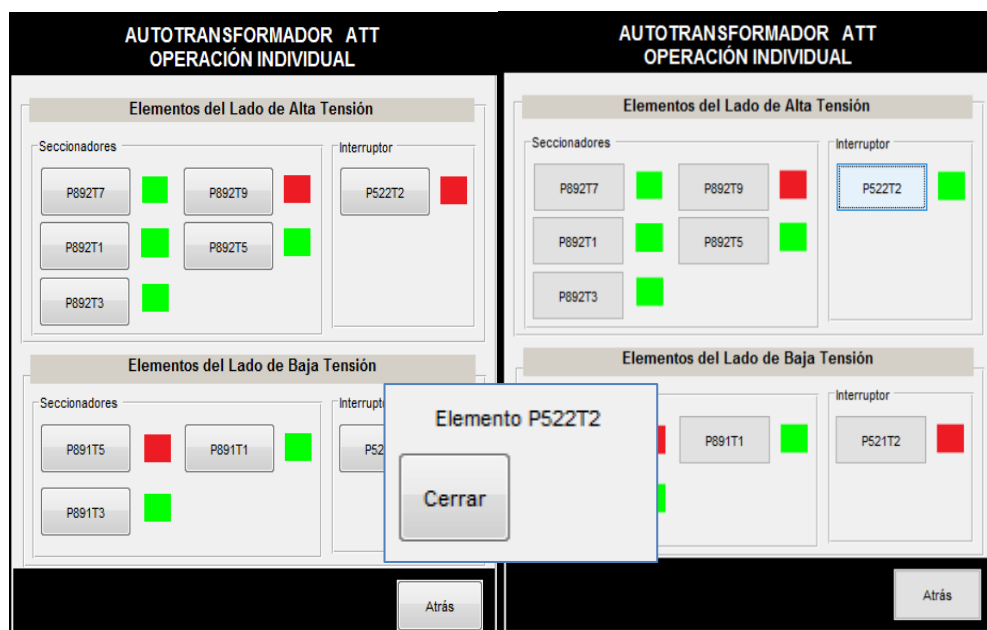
AUTOTRANSFORMADOR ATT
OPERACIÓN INDIVIDUAL

Elementos del Lado de Alta Tensión

Seccionadores

P892T7

P892T9

P892T1

P892T5

P892T3

Interruptor

P522T2

Elementos del Lado de Baja Tensión

Seccionadores

P891T5

P891T1

P891T3

Interruptor

P52

Elemento P522T2

Cerrar

Atrás

AUTOTRANSFORMADOR ATT
OPERACIÓN INDIVIDUAL

Elementos del Lado de Alta Tensión

Seccionadores

P892T7

P892T9

P892T1

P892T5

P892T3

Interruptor

P522T2

Elementos del Lado de Baja Tensión

P891T1

Interruptor

P521T2

Atrás